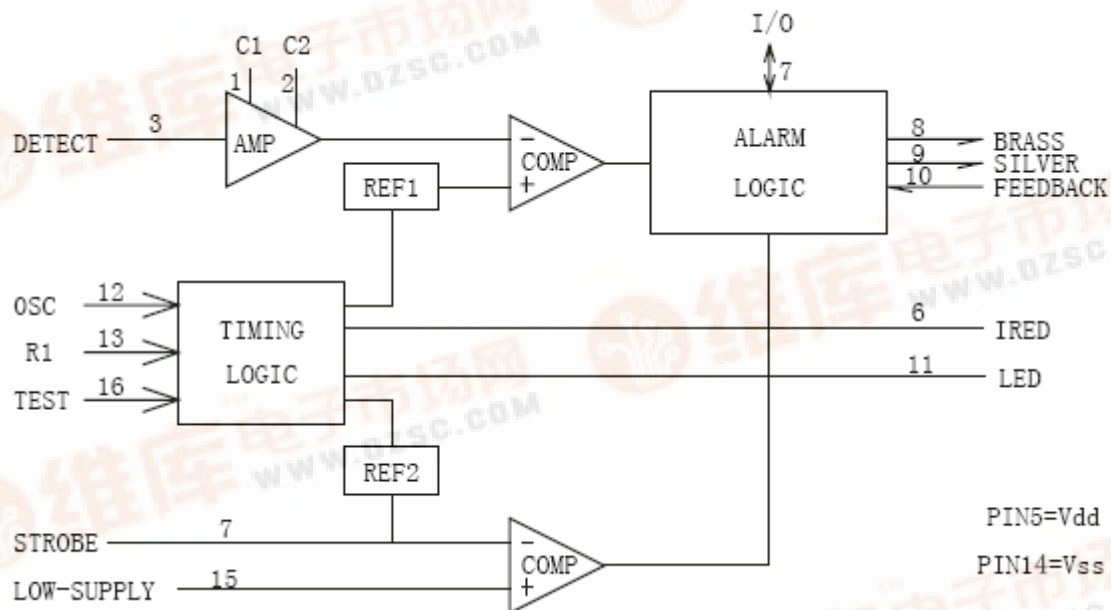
I/O
7
C1 C2
1 2
DETECT 3
AMP
–
COMP
+
REF1
ALARM
LOGIC
8 BRASS
9 SILVER
10 FEEDBACK
OSC 12
R1 13
TEST 16
TIMING
LOGIC
6 IRED
11 LED
REF2
STROBE 7
LOW-SUPPLY 15
–
COMP
+
PIN5=Vdd
PIN14=Vss
维库电子市场网 WWW.DZSC.COM
维库电子市场网 WWW.DZSC.COM
维库电子市场网 WWW.DZSC.COM